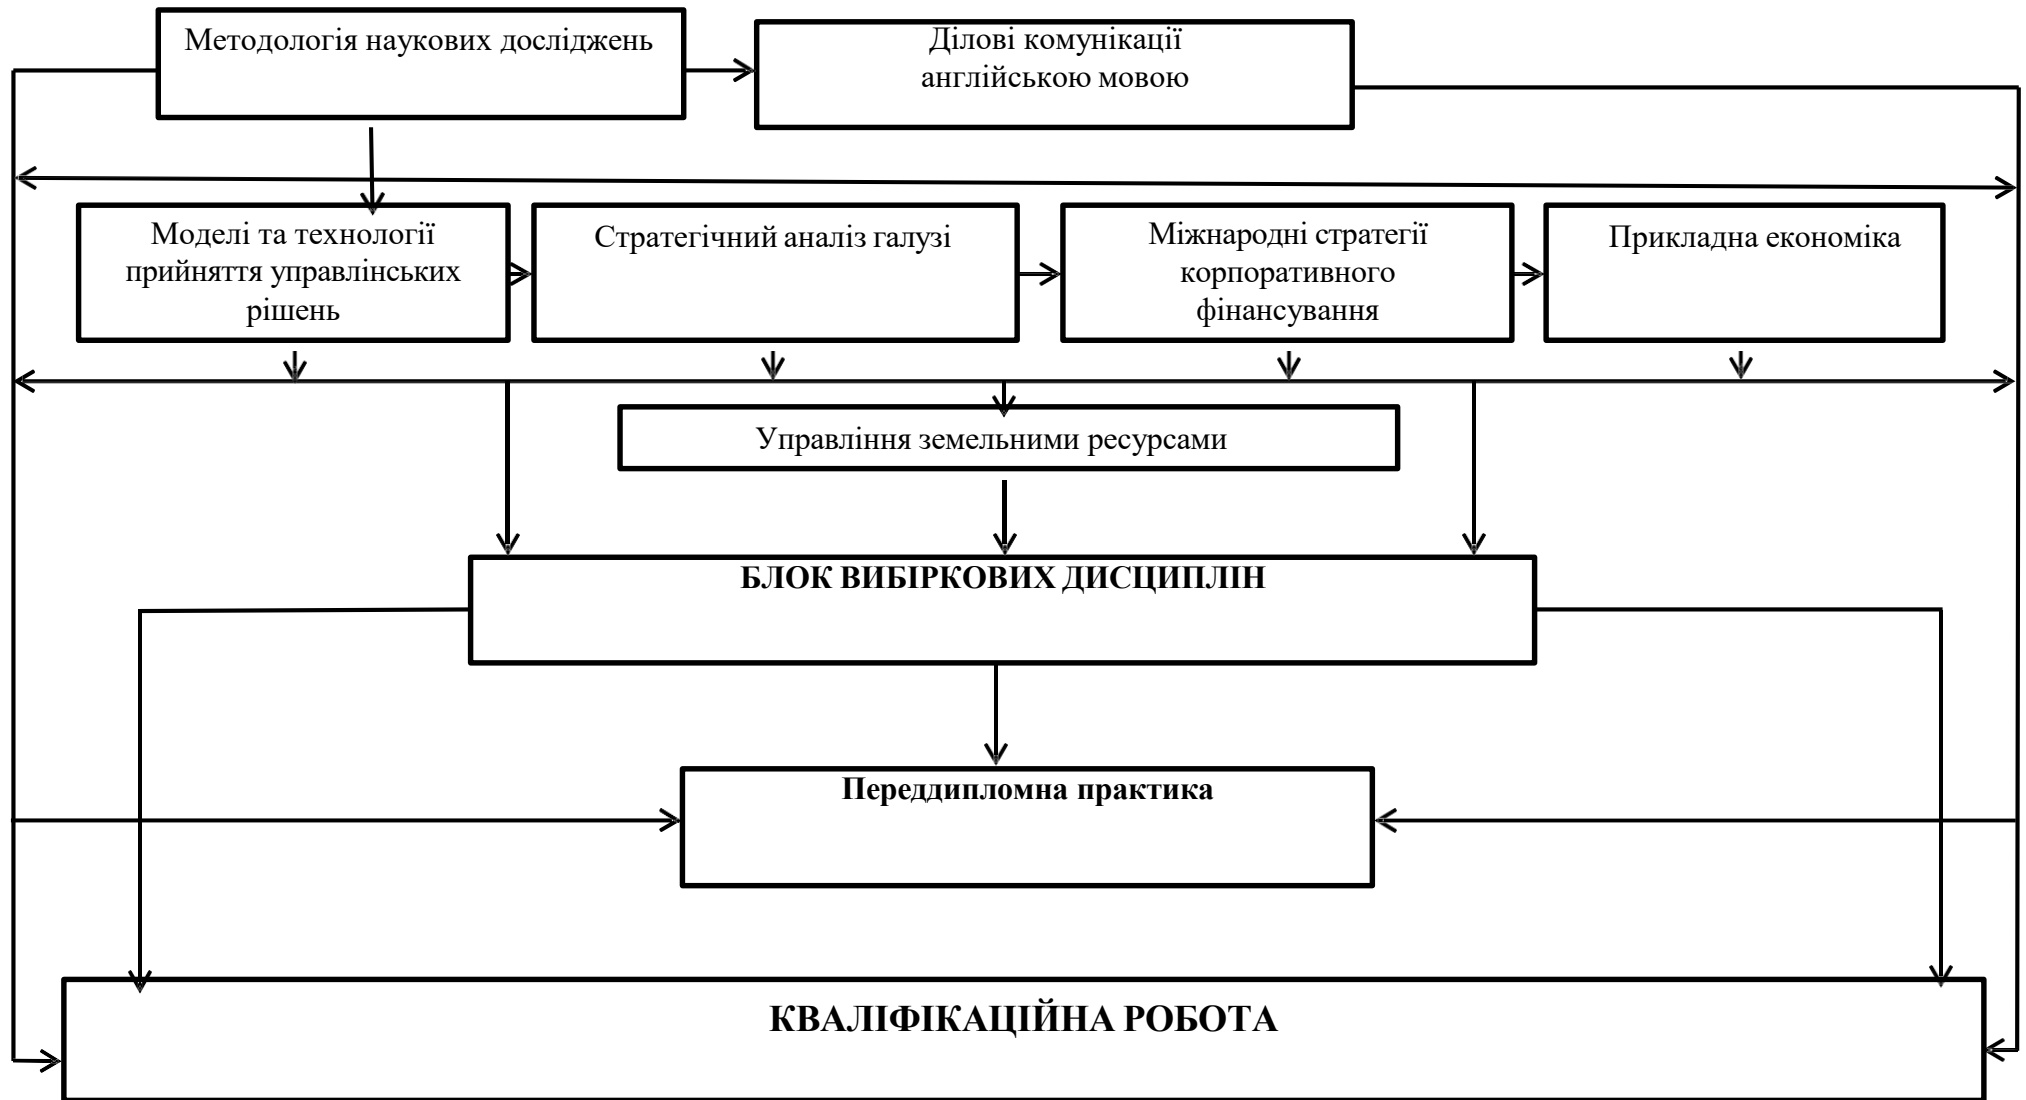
Методологія наукових досліджень

Ділові комунікації англійською мовою

Моделі та технології прийняття управлінських рішень

Стратегічний аналіз галузі

Міжнародні стратегії корпоративного фінансування

Прикладна економіка

Управління земельними ресурсами

БЛОК ВИБІРКОВИХ ДИСЦИПЛІН

Переддипломна практика

КВАЛІФІКАЦІЙНА РОБОТА